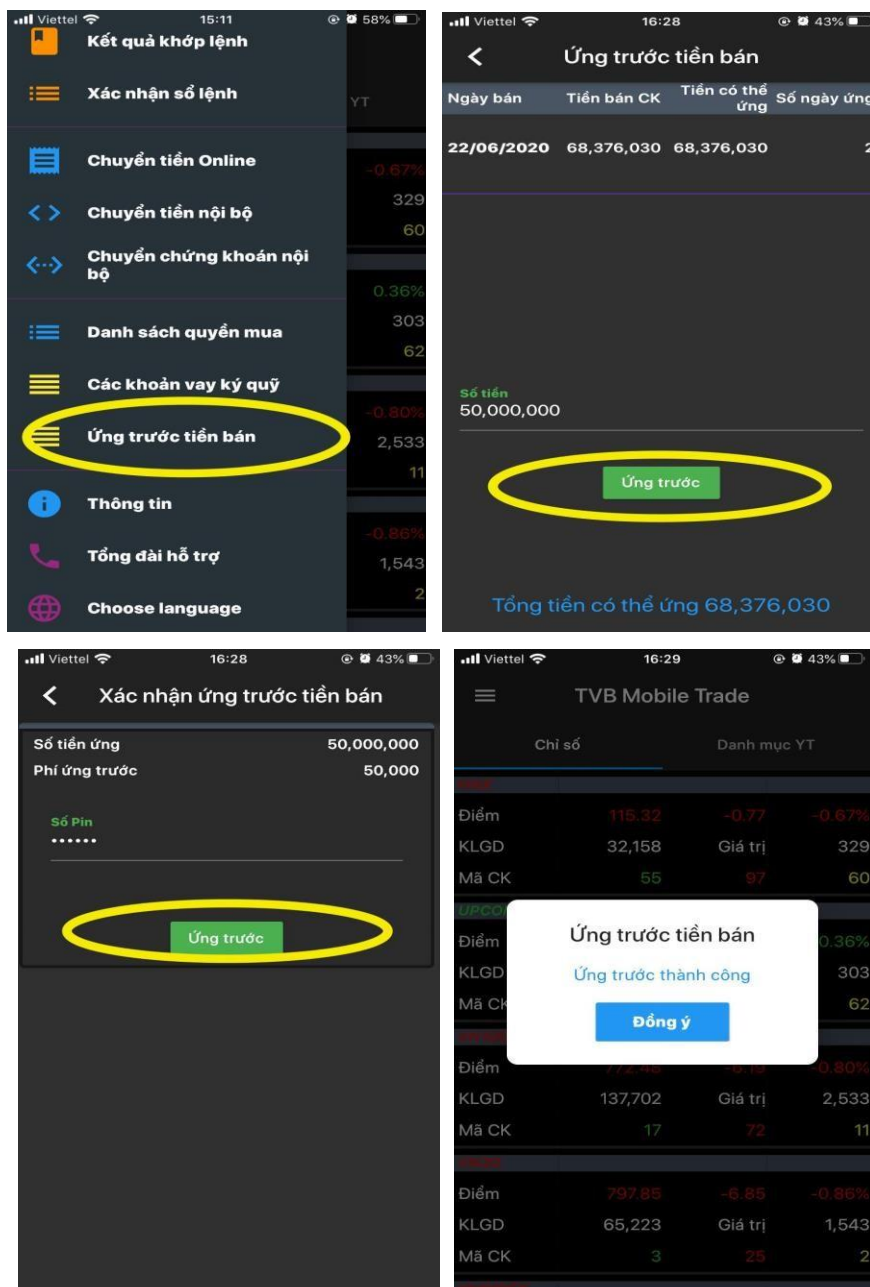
Viettel 15:11 58%
Kết quả khớp lệnh
Xác nhận sổ lệnh
YT
Chuyển tiền Online
-0.67%
Chuyển tiền nội bộ
329
60
Chuyển chứng khoán nội bộ
0.36%
Danh sách quyền mua
303
62
Các khoản vay ký quỹ
-0.80%
Ứng trước tiền bán
2,533
11
Thông tin
-0.86%
Tổng đài hỗ trợ
1,543
2
Choose language

Viettel 16:28 43%
Ứng trước tiền bán

| Ngày bán | Tiền bán CK | Tiền có thể ứng | Số ngày ứng |
|---|---|---|---|
| 22/06/2020 | 68,376,030 | 68,376,030 | 2 |

Số tiền
50,000,000
Ứng trước
Tổng tiền có thể ứng 68,376,030

Viettel 16:28 43%
Xác nhận ứng trước tiền bán
Số tiền ứng 50,000,000
Phí ứng trước 50,000
Số Pin
••••••
Ứng trước

Viettel 16:29 43%
TVB Mobile Trade
Chỉ số
Danh mục YT
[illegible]
Điểm 115.32 -0.77 -0.67%
KLGD 32,158 Giá trị 329
Mã CK 55 97 60
UPCOM
Điểm 0.36%
KLGD 303
Mã CK 62
Ứng trước tiền bán
Ứng trước thành công
Đồng ý
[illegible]
Điểm 772.48 -6.19 -0.80%
KLGD 137,702 Giá trị 2,533
Mã CK 17 72 11
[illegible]
Điểm 797.85 -6.85 -0.86%
KLGD 65,223 Giá trị 1,543
Mã CK 3 25 2